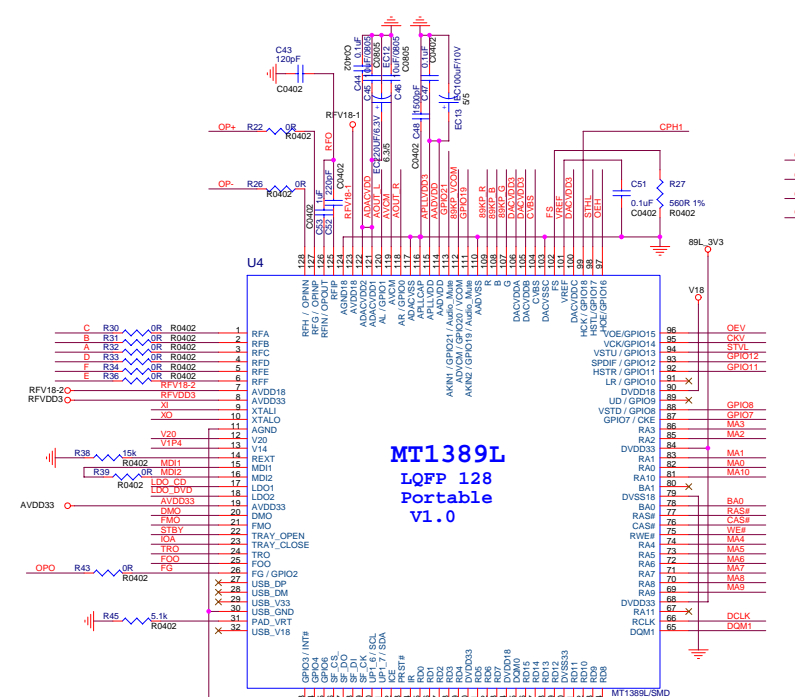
MT1389L
LQFP 128
Portable
V1.0

U4

C43
120pF
C0402

OP+ R22 0R R0402
OP- R26 0R R0402
RFV18-1
RFO
C53 1uF C0402
C52 220pF C0402
C44 0.1uF C0402
C45 0.1uF C0402
EC12 10uF/0805
C46 C0805
EC 220uF/6.3V 6.3/5
C48 1500pF C0402
C47 0.1uF C0402
EC13 100uF/10V 5/5
CPH1
C51 0.1uF C0402
R27 560R 1% R0402
89L_3V3
V18

RFV18-1
ADACVDD
AOUT_L
AVCM
AOUT_R
APLLVDD3
APLLCAP
GPIO21
89KP_VCOM
GPIO19
89KP_R
89KP_B
89KP_G
DACVDD3
DACVDD3
CVBS
FS
VREF
DACVDD3
STHL
OEH

128 127 126 125 124 123 122 121 120 119 118 117 116 115 114 113 112 111 110 109 108 107 106 105 104 103 102 101 100 99 98 97

RFH / OPINN
RFG / OPINP
RFIN / OPOUT
RFIP
AGND18
ADACVDD1
ADACVDD2
AL / GPIO1
AVCM
AR / GPIO0
ADACVSS
APLLCAP
APLLVDD
AADVDD
AKIN1 / GPIO21 / Audio_Mute
ADVCM / GPIO20 / VCOM
AKIN2 / GPIO19 / Audio_Mute
AADVSS
R
B
G
DACVDDA
DACVDDB
CVBS
DACVSSC
FS
VREF
DACVDDC
HCK / GPIO18
HSTL / GPIO17
HOE / GPIO16

C R30 0R R0402
B R31 0R R0402
A R32 0R R0402
D R33 0R R0402
F R34 0R R0402
E R36 0R R0402
RFV18-2
RFVDD3
XI
XO
V20
V1P4
R38 15k R0402
MDI1
R39 0R MDI2
R0402
LDO_CD
LDO_DVD
AVDD33
AVDD33
DMO
FMO
STBY
IOA
TRO
FOO
OPO R43 0R FG
R0402
R45 5.1k R0402

1 RFA
2 RFB
3 RFC
4 RFD
5 RFE
6 RFF
7 AVDD18
8 AVDD33
9 XTALI
10 XTALO
11 AGND
12 V20
13 V14
14 REXT
15 MDI1
16 MDI2
17 LDO1
18 LDO2
19 AVDD33
20 DMO
21 FMO
22 TRAY_OPEN
23 TRAY_CLOSE
24 TRO
25 FOO
26 FG / GPIO2
27 USB_DP
28 USB_DM
29 USB_V33
30 USB_GND
31 PAD_VRT
32 USB_V18

VOE/GPIO15 96 OEV
VCK/GPIO14 95 CKV
VSTU / GPIO13 94 STVL
SPDIF / GPIO12 93 GPIO12
HSTR / GPIO11 92 GPIO11
LR / GPIO10 91
DVDD18 90
UD / GPIO9 89
VSTD / GPIO8 88 GPIO8
GPIO7 / CKE 87 GPIO7
RA3 86 MA3
RA2 85 MA2
DVDD33 84
RA1 83 MA1
RA0 82 MA0
RA10 81 MA10
BA1 80
DVSS18 79
BA0 78 BA0
RAS# 77 RAS#
CAS# 76 CAS#
RWE# 75 WE#
RA4 74 MA4
RA5 73 MA5
RA6 72 MA6
RA7 71 MA7
RA8 70 MA8
RA9 69 MA9
DVDD33 68
RA11 67
RCLK 66 DCLK
DQM1 65 DQM1

GPIO3 / INT#
GPIO4
GPIO5
SF_DO
SF_CS
SF_CK
UP1_6 / SCL
UP1_7 / SDA
ICE
PRST#
IR
RD1
RD2
RD3
RD4
DVDD33
RD5
RD6
RD7
DVDD18
DQM0
RD15
RD14
RD13
RD12
DVSS33
RD11
RD10
RD9
RD8

MT1389L/SMD